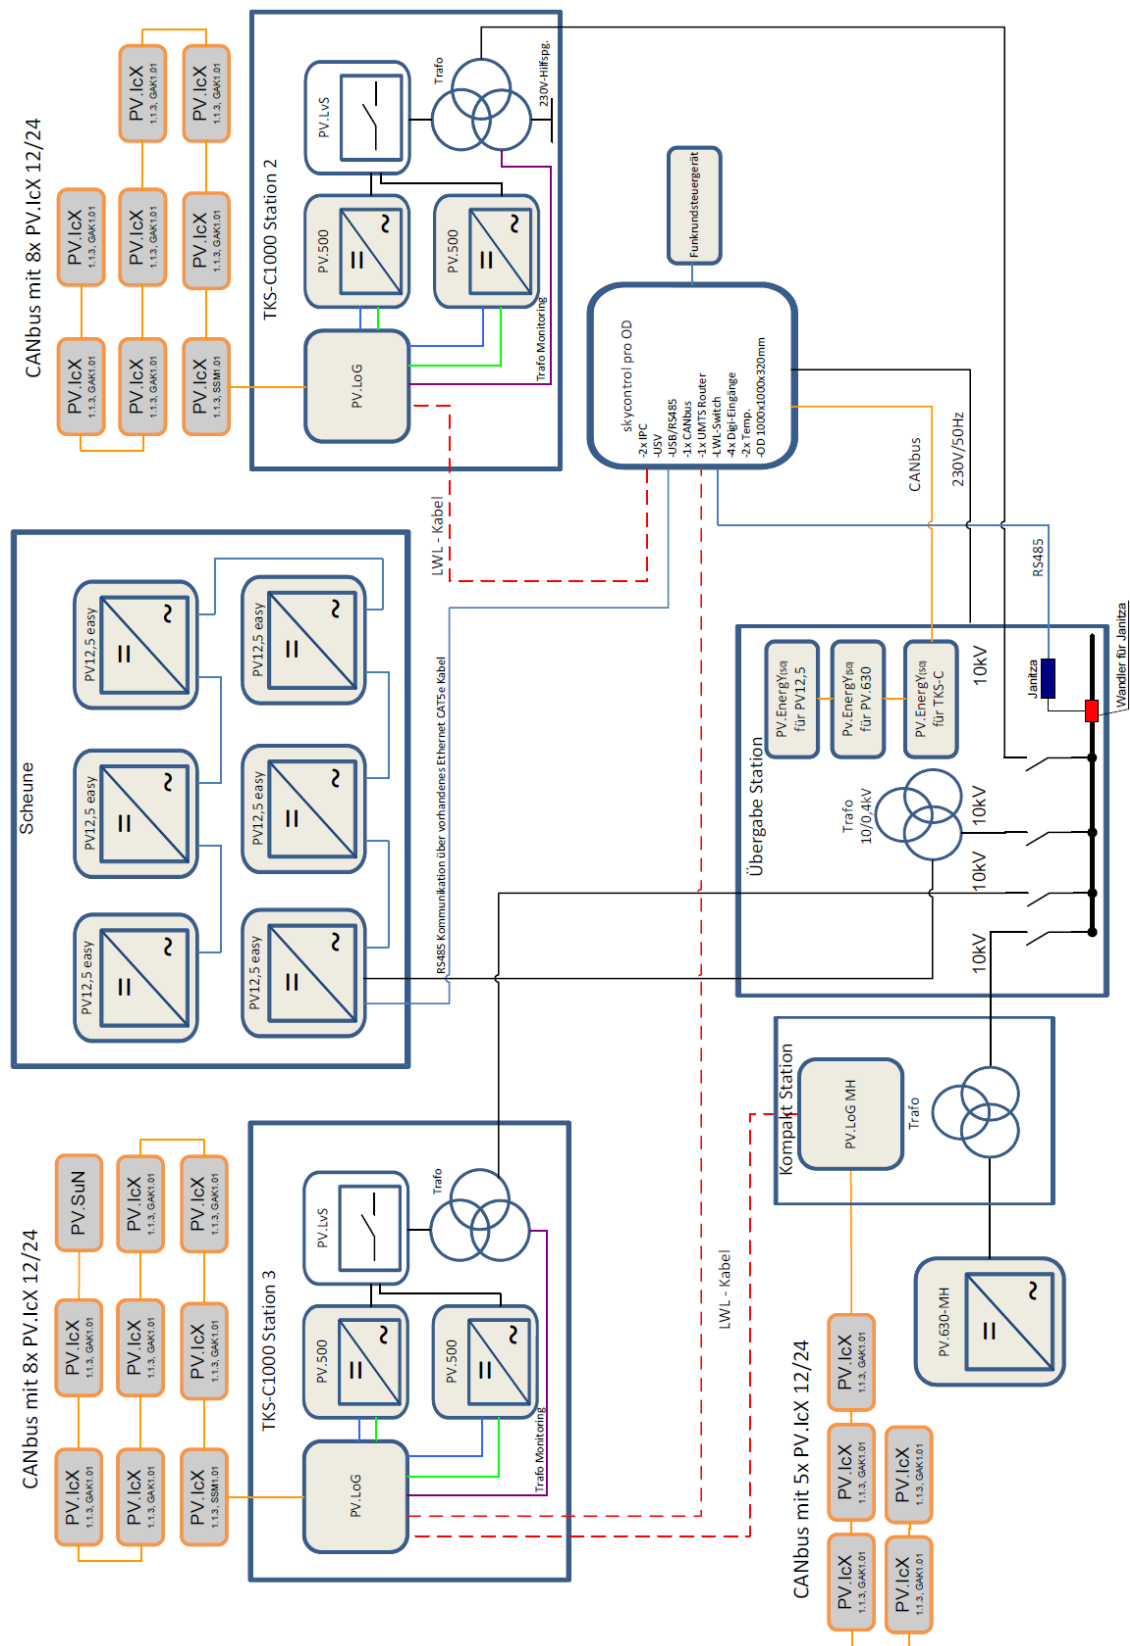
CANbus mit 8x PV.IcX 12/24

PV.IcX 1.1.3, GAK1.01
PV.IcX 1.1.3, GAK1.01
PV.IcX 1.1.3, GAK1.01
PV.IcX 1.1.3, GAK1.01
PV.IcX 1.1.3, GAK1.01
PV.IcX 1.1.3, GAK1.01
PV.IcX 1.1.3, GAK1.01
PV.IcX 1.1.3, SSM1.01

TKS-C1000 Station 2
PV.LvS
Trafo
230V-Hilfspg.
PV.500
PV.500
PV.LoG
Trafo Monitoring

Funkrundsteuergerät

skycontrol pro OD
-2x IPC
-USV
-USB/RS485
-1x CANbus
-1x UMTS Router
-LWL-Switch
-4x Digi-Eingänge
-2x Temp.
-OD 1000x1000x320mm

CANbus
230V/50Hz
RS485
LWL - Kabel

Scheune
PV12,5 easy
PV12,5 easy
PV12,5 easy
PV12,5 easy
PV12,5 easy
PV12,5 easy

RS485 Kommunikation über vorhandenes Ethernet CAT5e Kabel

Übergabe Station
PV.EnergYsq für PV12,5
PV.EnergYsq für PV.630
PV.EnergYsq für TKS-C
Trafo 10/0,4kV
10kV
10kV
10kV
10kV
Janitza
Wandler für Janitza

Kompakt Station
PV.LoG MH
Trafo
PV.630-MH

LWL - Kabel

CANbus mit 8x PV.IcX 12/24
PV.SuN
PV.IcX 1.1.3, GAK1.01
PV.IcX 1.1.3, GAK1.01
PV.IcX 1.1.3, GAK1.01
PV.IcX 1.1.3, GAK1.01
PV.IcX 1.1.3, GAK1.01
PV.IcX 1.1.3, GAK1.01
PV.IcX 1.1.3, GAK1.01
PV.IcX 1.1.3, SSM1.01

TKS-C1000 Station 3
PV.LvS
Trafo
PV.500
PV.500
PV.LoG
Trafo Monitoring

CANbus mit 5x PV.IcX 12/24
PV.IcX 1.1.3, GAK1.01
PV.IcX 1.1.3, GAK1.01
PV.IcX 1.1.3, GAK1.01
PV.IcX 1.1.3, GAK1.01
PV.IcX 1.1.3, GAK1.01